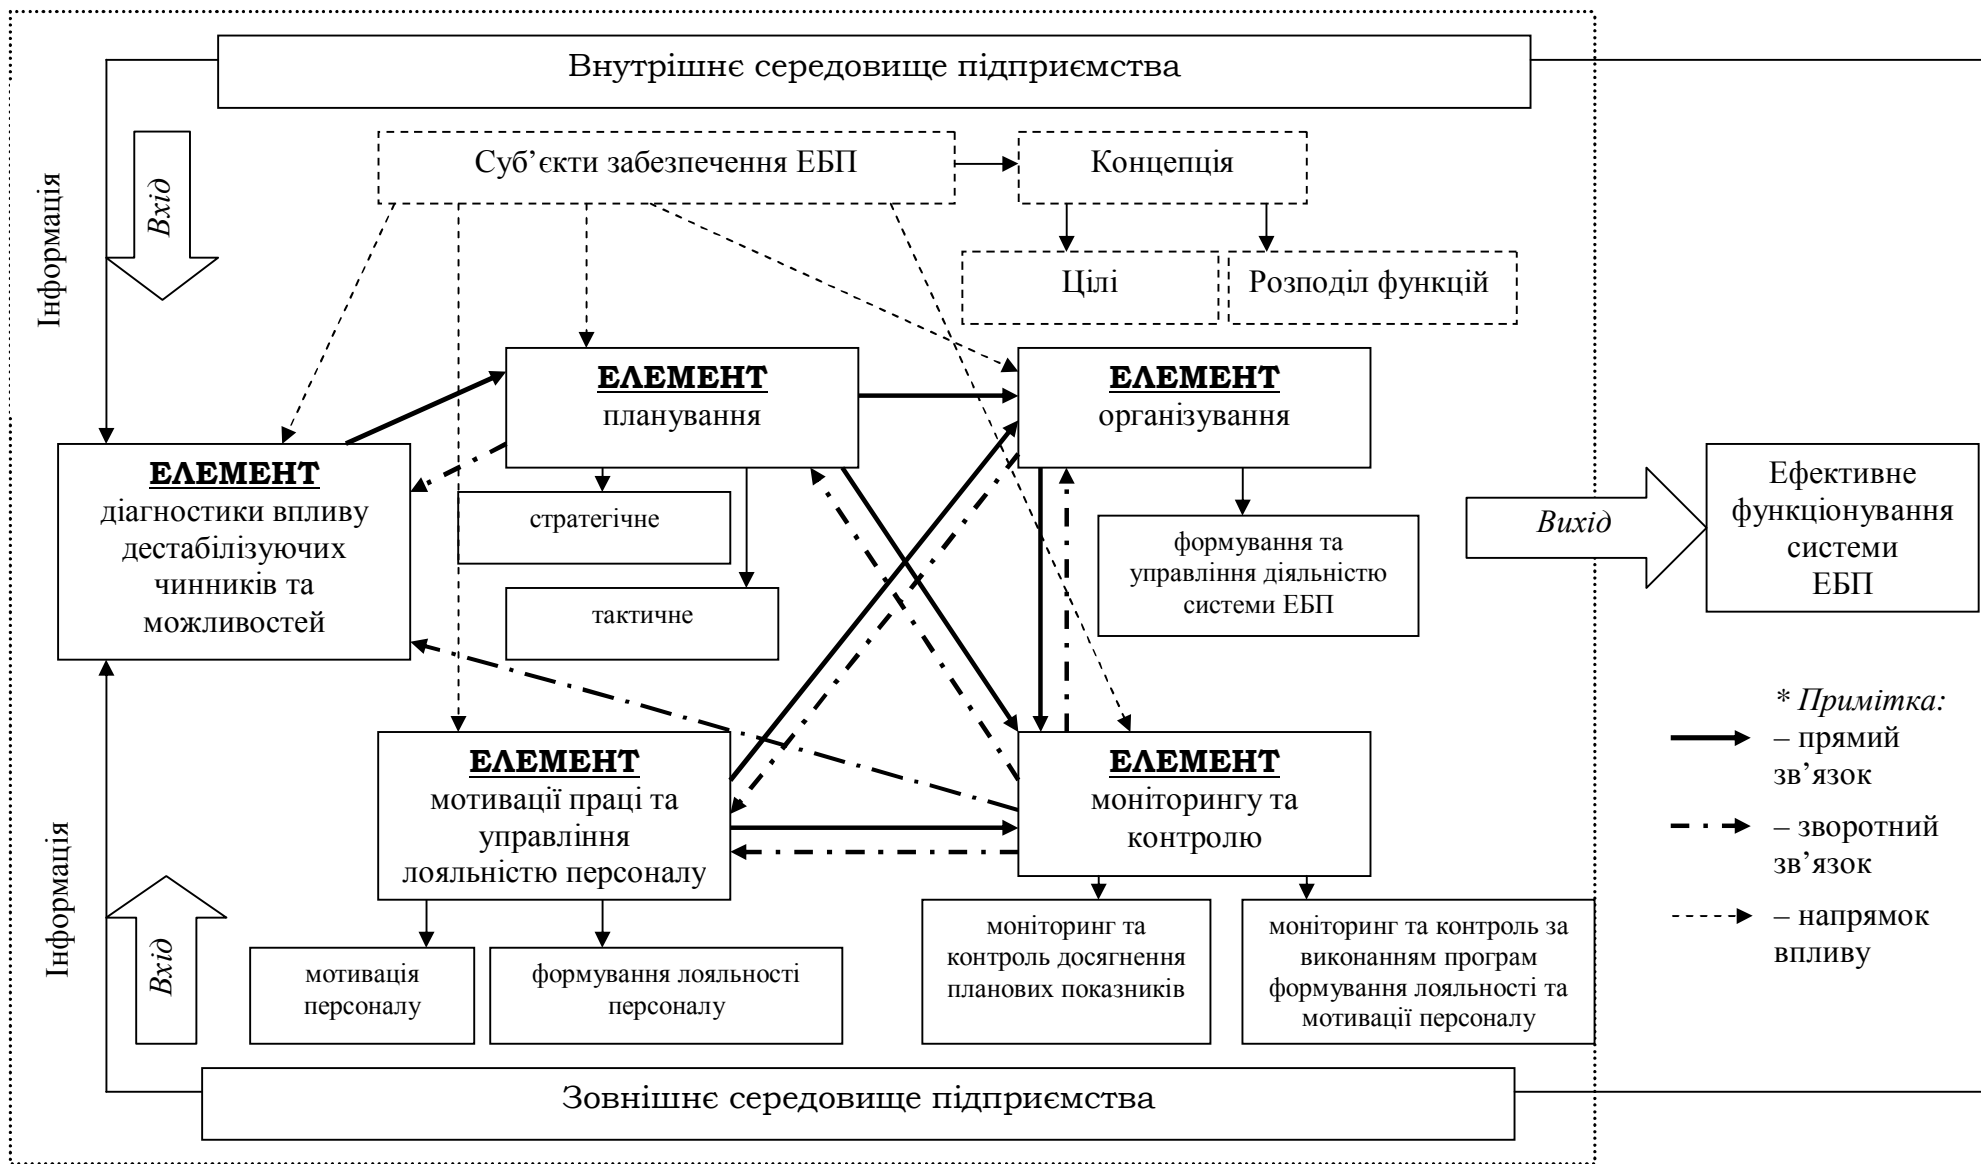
Внутрішнє середовище підприємства

Інформація

Вхід

Суб’єкти забезпечення ЕБП

Концепція

Цілі

Розподіл функцій

ЕЛЕМЕНТ
планування

ЕЛЕМЕНТ
організування

ЕЛЕМЕНТ
діагностики впливу дестабілізуючих чинників та можливостей

стратегічне

тактичне

формування та управління діяльністю системи ЕБП

Вихід

Ефективне функціонування системи ЕБП

* Примітка:
– прямий зв’язок
– зворотний зв’язок
– напрямок впливу

ЕЛЕМЕНТ
мотивації праці та управління лояльністю персоналу

ЕЛЕМЕНТ
моніторингу та контролю

Інформація

Вхід

мотивація персоналу

формування лояльності персоналу

моніторинг та контроль досягнення планових показників

моніторинг та контроль за виконанням програм формування лояльності та мотивації персоналу

Зовнішнє середовище підприємства